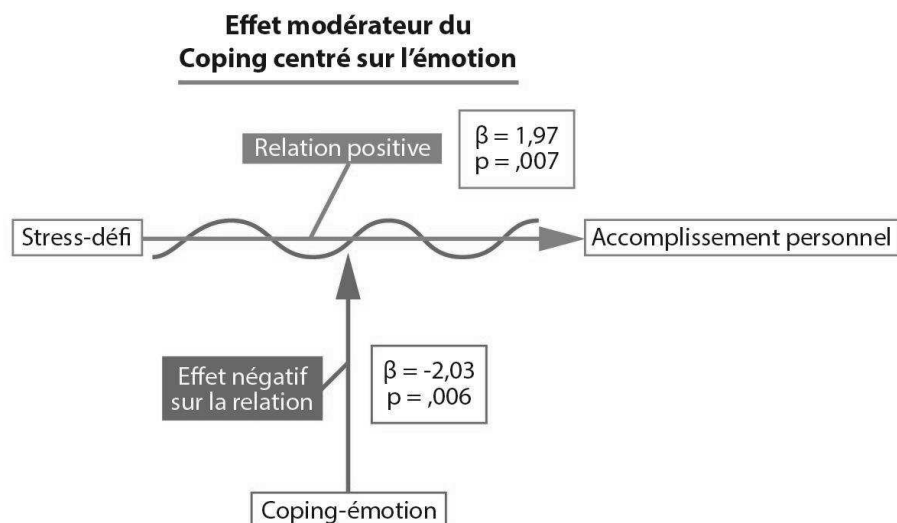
Effet modérateur du
Coping centré sur l'émotion

Relation positive

$\beta = 1,97$
p = ,007

Stress-défi

Accomplissement personnel

Effet négatif sur la relation

$\beta = -2,03$
p = ,006

Coping-émotion